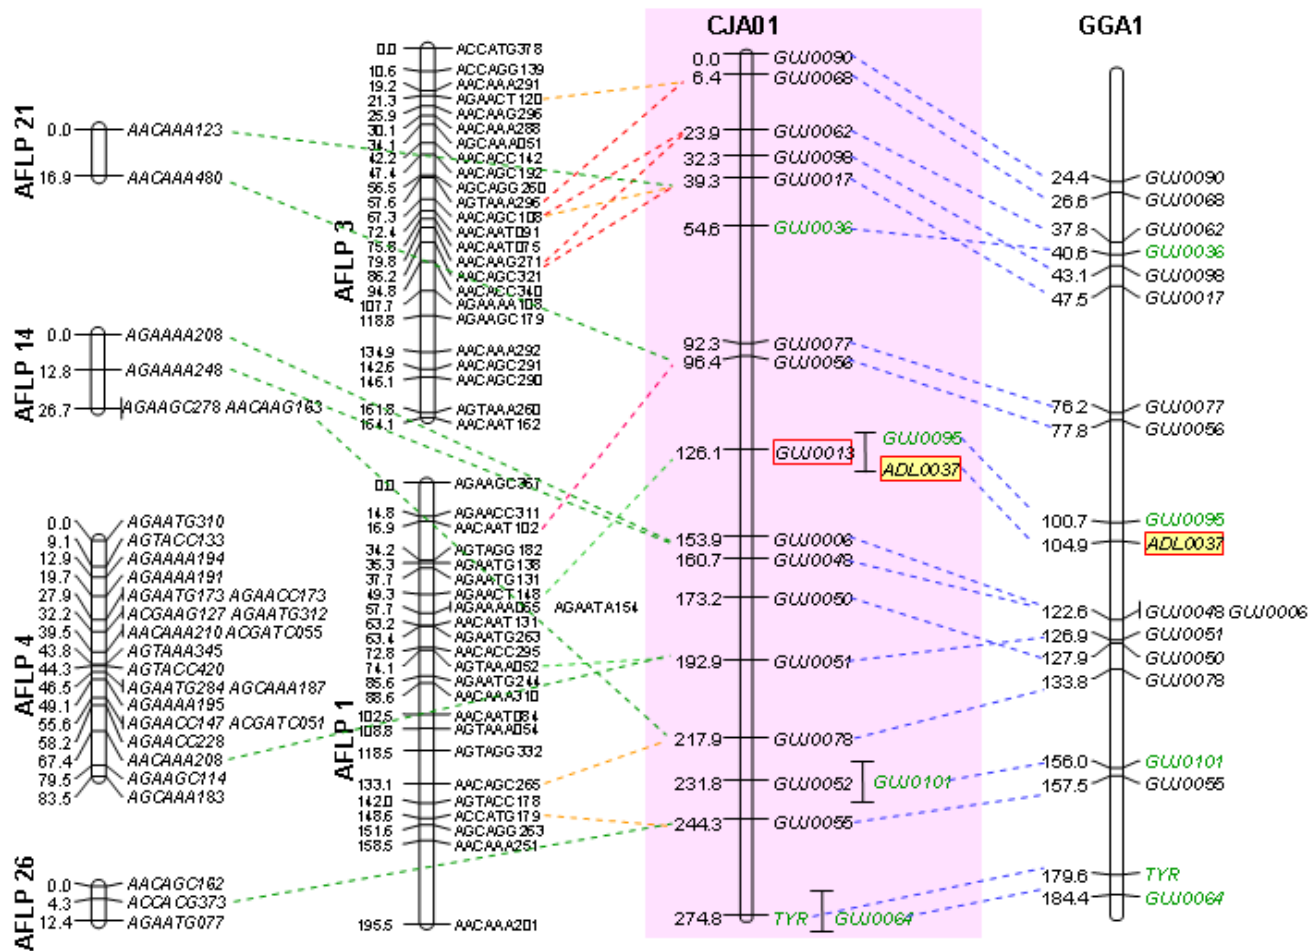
CJA01

GGA1

AFLP 21
0.0 AACAAA123
16.9 AACAAA480

AFLP 3
0.0 ACCATG378
10.6 ACCAGG139
19.2 AACAAA291
21.3 AGAACT120
25.9 AACAAG296
30.1 AACAAA288
34.1 AGCAAA051
42.2 AACACC142
47.4 AACAGC192
56.5 ACGAGG260
57.6 AGTAAA296
67.3 AACAGC108
72.4 AACAAT091
75.8 AACAAT075
79.8 AACAAG271
86.2 AACAGC321
94.8 AACACC340
107.7 AGAAAA108
118.8 AGAAGC179
134.9 AACAAA292
142.6 AACAGC291
146.1 AACAGC290
161.8 AGTAAA260
164.1 AACAAT162

AFLP 14
0.0 AGAAAA208
12.8 AGAAAA248
26.7 AGAAGC278 AACAAG163

AFLP 4
0.0 AGAATG310
9.1 AGTACC133
12.9 AGAAAA194
19.7 AGAAAA191
27.9 AGAATG173 AGAACC173
32.2 ACGAAG127 AGAATG312
39.5 AACAAA210 ACGATC055
43.8 AGTAAA345
44.3 AGTACC420
46.5 AGAATG284 AGCAAA187
49.1 AGAAAA195
55.6 AGAACC147 ACGATC051
58.2 AGAACC228
67.4 AACAAA208
79.5 AGAAGC114
83.5 AGCAAA183

AFLP 1
0.0 AGAAGC367
14.8 AGAACC311
16.9 AACAAT102
34.2 AGTAGG182
35.3 AGAATG138
37.7 AGAATG131
49.3 AGAACT148
57.7 AGAAAA065 AGAATA154
63.2 AACAAT131
63.4 AGAATG263
72.8 AACACC295
74.1 AGTAAA052
85.6 AGAATG244
88.6 AACAAA310
102.5 AACAAT084
108.8 AGTAAA054
118.5 AGTAGG332
133.1 AACAGC265
142.0 AGTACC178
148.6 ACCATG179
151.6 ACGAGG263
158.5 AACAAA251
195.5 AACAAA201

AFLP 26
0.0 AACAGC162
4.3 ACCACG373
12.4 AGAATG077

0.0 GUJ0090
6.4 GUJ0068
23.9 GUJ0062
32.3 GUJ0098
39.3 GUJ0017
54.6 GUJ0036
92.3 GUJ0077
96.4 GUJ0056
126.1 GUJ0013 GUJ0095 ADL0037
153.9 GUJ0006
160.7 GUJ0048
173.2 GUJ0050
192.9 GUJ0051
217.9 GUJ0078
231.8 GUJ0052 GUJ0101
244.3 GUJ0055
274.8 TYR GUJ0064

24.4 GUJ0090
26.6 GUJ0068
37.8 GUJ0062
40.6 GUJ0036
43.1 GUJ0098
47.5 GUJ0017
76.2 GUJ0077
77.8 GUJ0056
100.7 GUJ0095
104.9 ADL0037
122.6 GUJ0048 GUJ0006
126.9 GUJ0051
127.9 GUJ0050
133.8 GUJ0078
156.0 GUJ0101
157.5 GUJ0055
179.6 TYR
184.4 GUJ0064